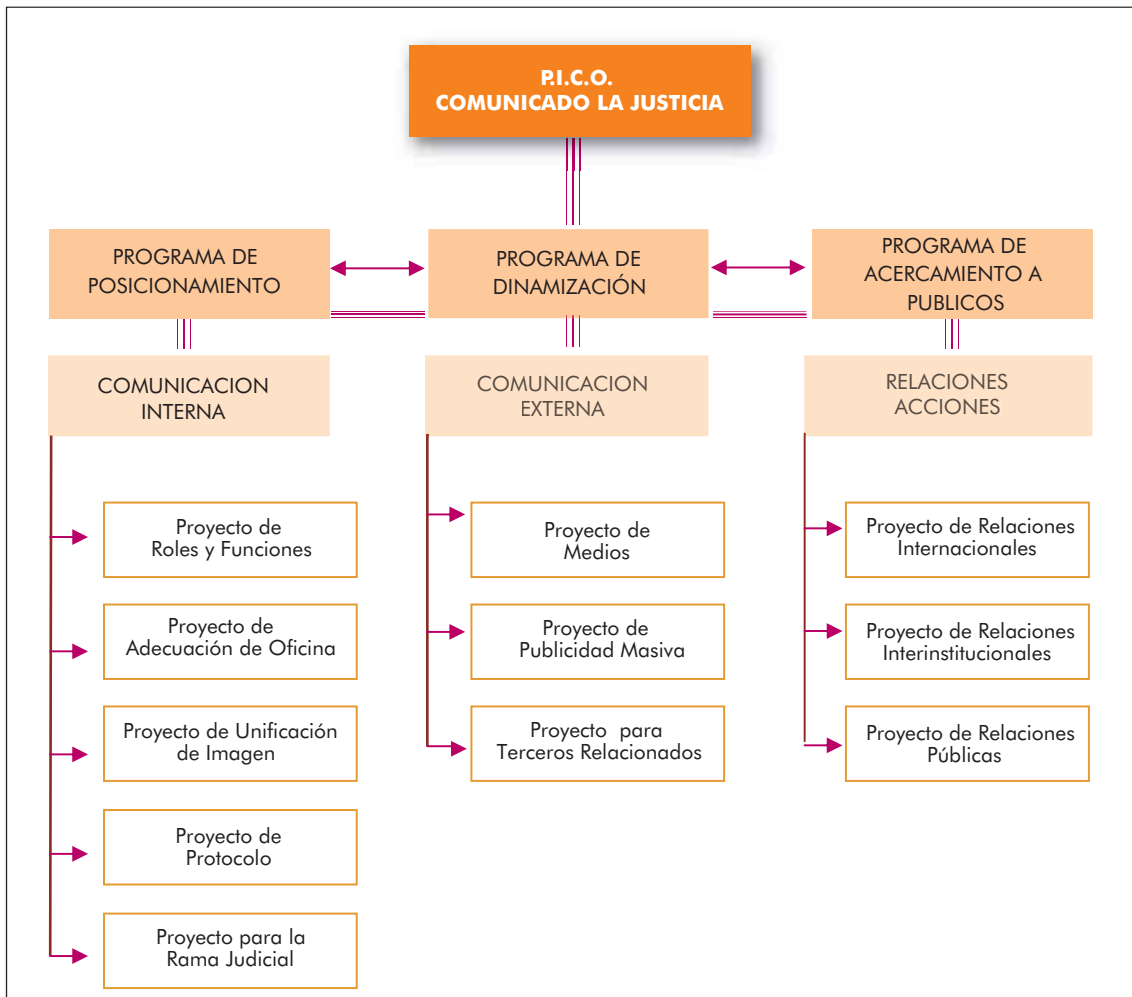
P.I.C.O.
COMUNICADO LA JUSTICIA

PROGRAMA DE POSICIONAMIENTO

PROGRAMA DE DINAMIZACIÓN

PROGRAMA DE ACERCAMIENTO A PUBLICOS

COMUNICACION INTERNA

Proyecto de Roles y Funciones

Proyecto de Adecuación de Oficina

Proyecto de Unificación de Imagen

Proyecto de Protocolo

Proyecto para la Rama Judicial

COMUNICACION EXTERNA

Proyecto de Medios

Proyecto de Publicidad Masiva

Proyecto para Terceros Relacionados

RELACIONES ACCIONES

Proyecto de Relaciones Internacionales

Proyecto de Relaciones Interinstitucionales

Proyecto de Relaciones Públicas